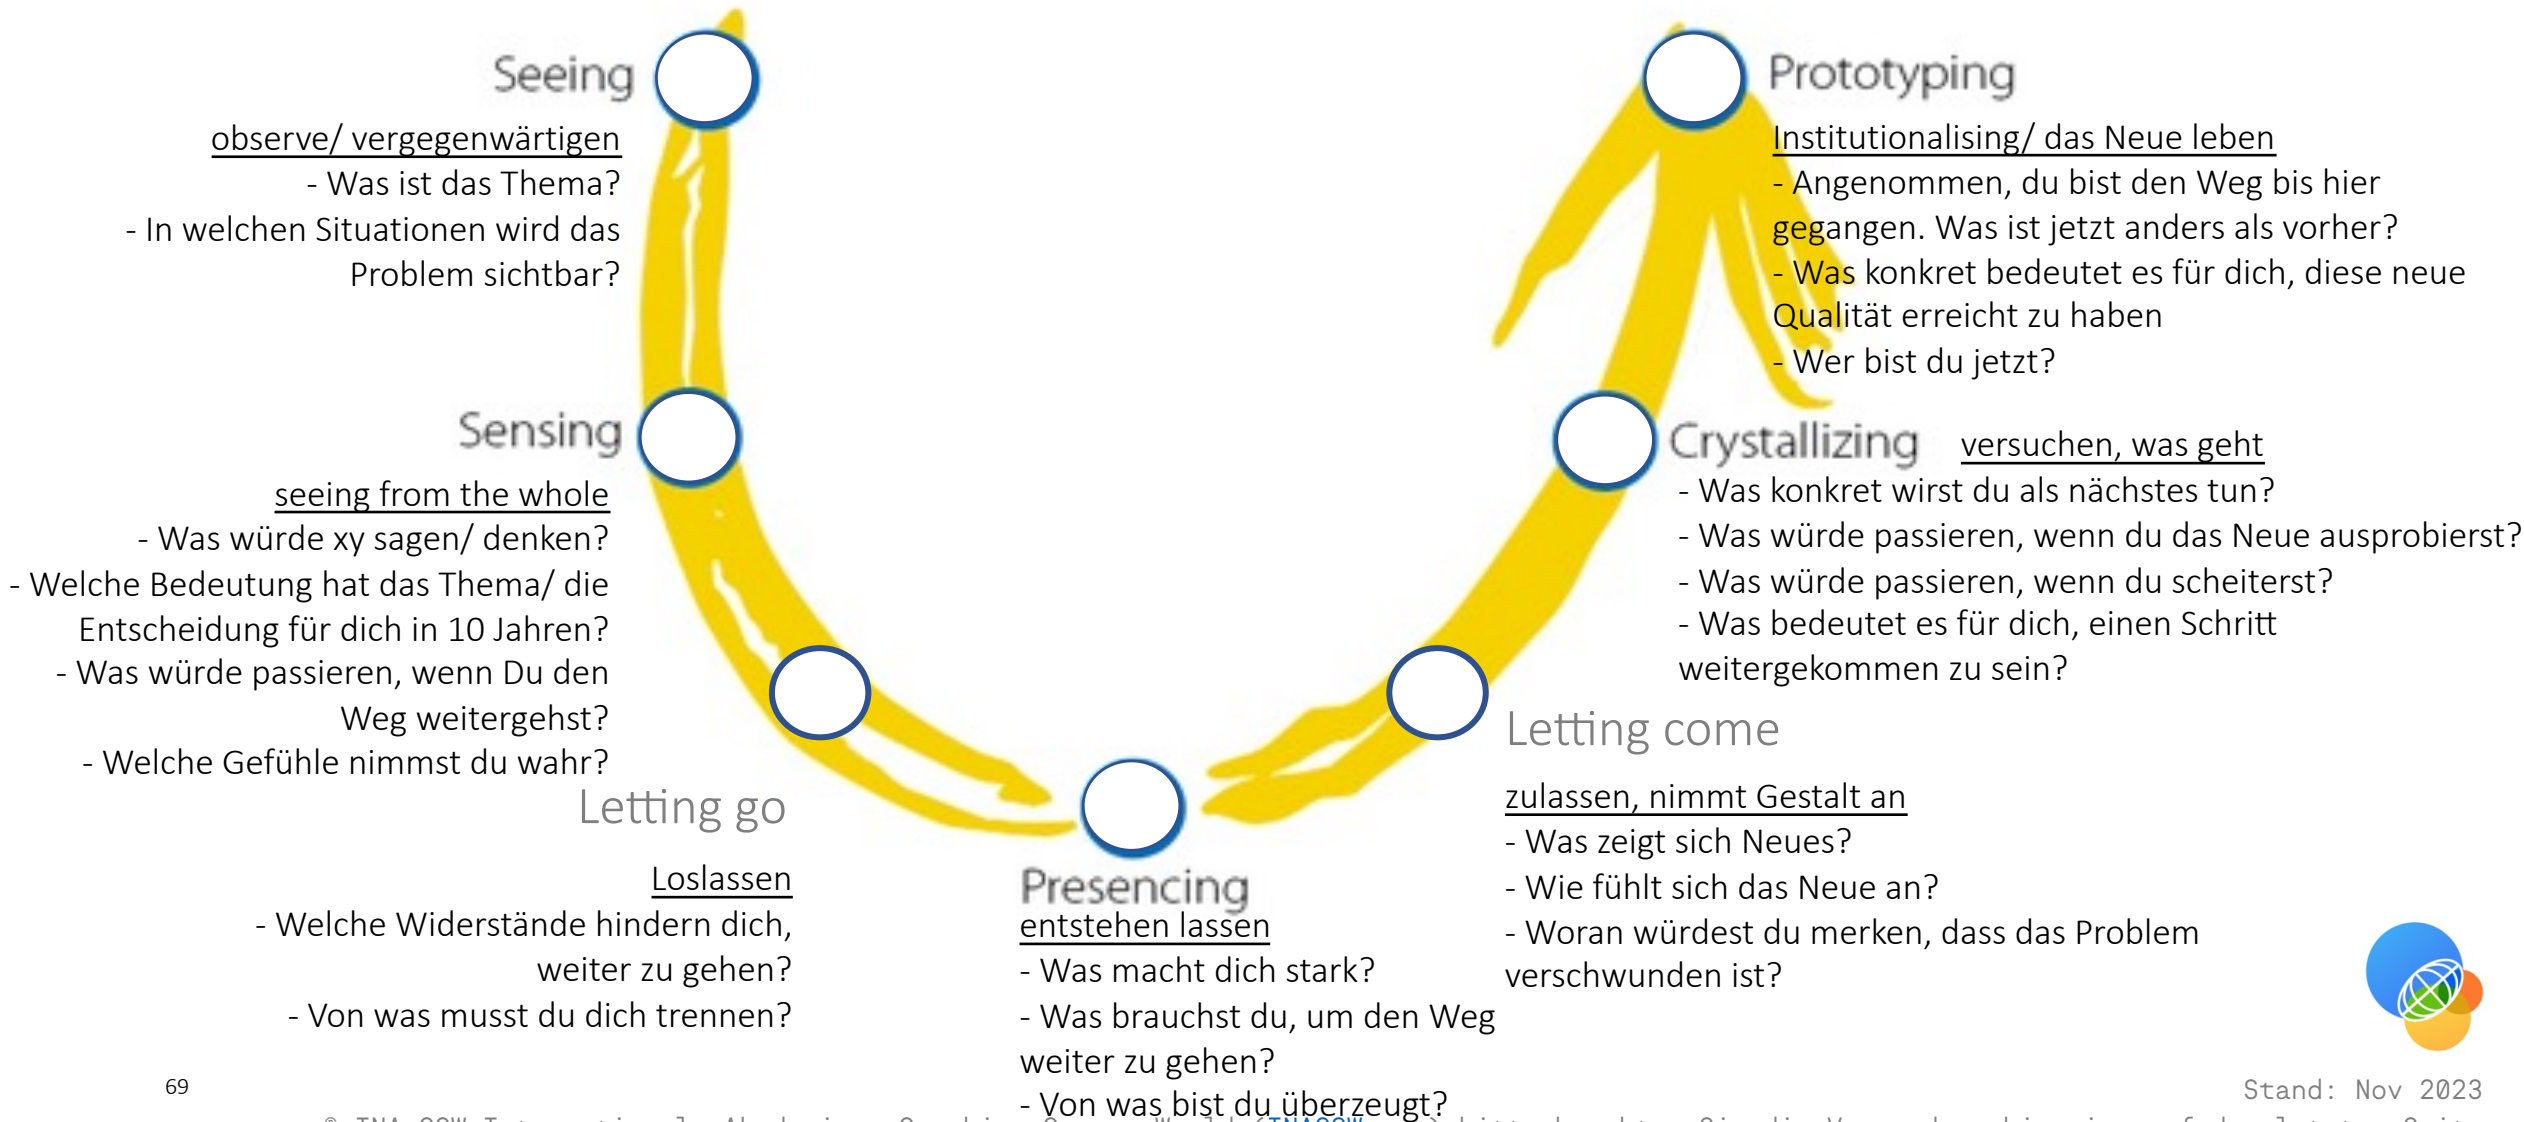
Seeing

observe/ vergegenwärtigen
- Was ist das Thema?
- In welchen Situationen wird das Problem sichtbar?

Sensing

seeing from the whole
- Was würde xy sagen/ denken?
- Welche Bedeutung hat das Thema/ die Entscheidung für dich in 10 Jahren?
- Was würde passieren, wenn Du den Weg weitergehst?
- Welche Gefühle nimmst du wahr?

Letting go

Loslassen
- Welche Widerstände hindern dich, weiter zu gehen?
- Von was musst du dich trennen?

Presencing
entstehen lassen
- Was macht dich stark?
- Was brauchst du, um den Weg weiter zu gehen?
- Von was bist du überzeugt?

Letting come

zulassen, nimmt Gestalt an
- Was zeigt sich Neues?
- Wie fühlt sich das Neue an?
- Woran würdest du merken, dass das Problem verschwunden ist?

Crystallizing versuchen, was geht
- Was konkret wirst du als nächstes tun?
- Was würde passieren, wenn du das Neue ausprobierst?
- Was würde passieren, wenn du scheiterst?
- Was bedeutet es für dich, einen Schritt weitergekommen zu sein?

Prototyping

Institutionalising/ das Neue leben
- Angenommen, du bist den Weg bis hier gegangen. Was ist jetzt anders als vorher?
- Was konkret bedeutet es für dich, diese neue Qualität erreicht zu haben
- Wer bist du jetzt?

69

Stand: Nov 2023

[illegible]